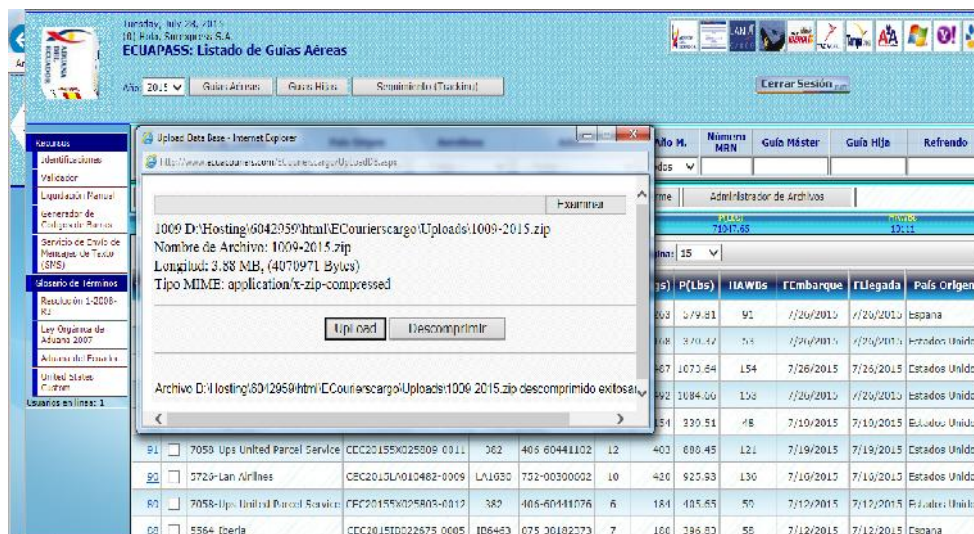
Tuesday, July 28, 2015
[6] Bola, Suroqueso S.A.
ECUAPASS: Listado de Guias Aéreas

Año 2015 | Guias Aéreas | Guias Hijas | Seguimiento (Tracking)

Cerrar Sesión

Recursos
Identificaciones
Validador
Liquidación Manual
Generador de Código de Barras
Servicio de Envío de Mensajes de Texto (SMS)
Glosario de Términos
Resolución 1-2008-R3
Ley Orgánica de Aduana 2007
Arancel del Ecuador
United States Custom
Usuarios en línea: 1

Upload Data Base - Internet Explorer
http://www.ecuacourierscargo.com/ECourierscargo/UploadDB.aspx

Examinar

1009 D:\Hosting\6042959\html\ECourierscargo\Uploads\1009-2015.zip
Nombre de Archivo: 1009-2015.zip
Longitud: 3.88 MB, (4070971 Bytes)
Tipo MIME: application/x-zip-compressed

Upload | Descomprimir

Archivo D:\Hosting\6042959\html\ECourierscargo\Uploads\1009-2015.zip descomprimido exitosa

Año M. | Número MRN | Guía Máster | Guía Hija | Refrendo

Administrador de Archivos

71047.65 | 1511

15

| | | | | | (gs) | P(Lbs) | HAWBs | FEmbarque | FLlegada | País Origen |
|---|---|---|---|---|---|---|---|---|---|---|
| | | | | | 263 | 579.81 | 91 | 7/26/2015 | 7/26/2015 | España |
| | | | | | 168 | 370.37 | 53 | 7/26/2015 | 7/26/2015 | Estados Unid |
| | | | | | 487 | 1073.64 | 154 | 7/26/2015 | 7/26/2015 | Estados Unid |
| | | | | | 492 | 1084.66 | 153 | 7/26/2015 | 7/26/2015 | Estados Unid |
| | | | | | 154 | 330.51 | 48 | 7/10/2015 | 7/10/2015 | Estados Unid |
| 91 | 7058-Ups United Parcel Service | CEC20155X025809 0011 | 382 | 406 60441102 | 12 | 403 | 888.45 | 121 | 7/19/2015 | 7/19/2015 | Estados Unid |
| 90 | 5726-Lan Airlines | CEC2015LA010482-0009 | LA1630 | 752-00300002 | 10 | 420 | 925.93 | 130 | 7/16/2015 | 7/16/2015 | Estados Unid |
| 89 | 7058-Ups United Parcel Service | CEC20155X025803-0012 | 382 | 406-60441076 | 6 | 184 | 405.65 | 50 | 7/12/2015 | 7/12/2015 | Estados Unid |
| 88 | 5564 Iberia | CEC2015ID022675 0005 | IB6463 | 075 20182273 | 7 | 180 | 396.83 | 58 | 7/12/2015 | 7/12/2015 | España |